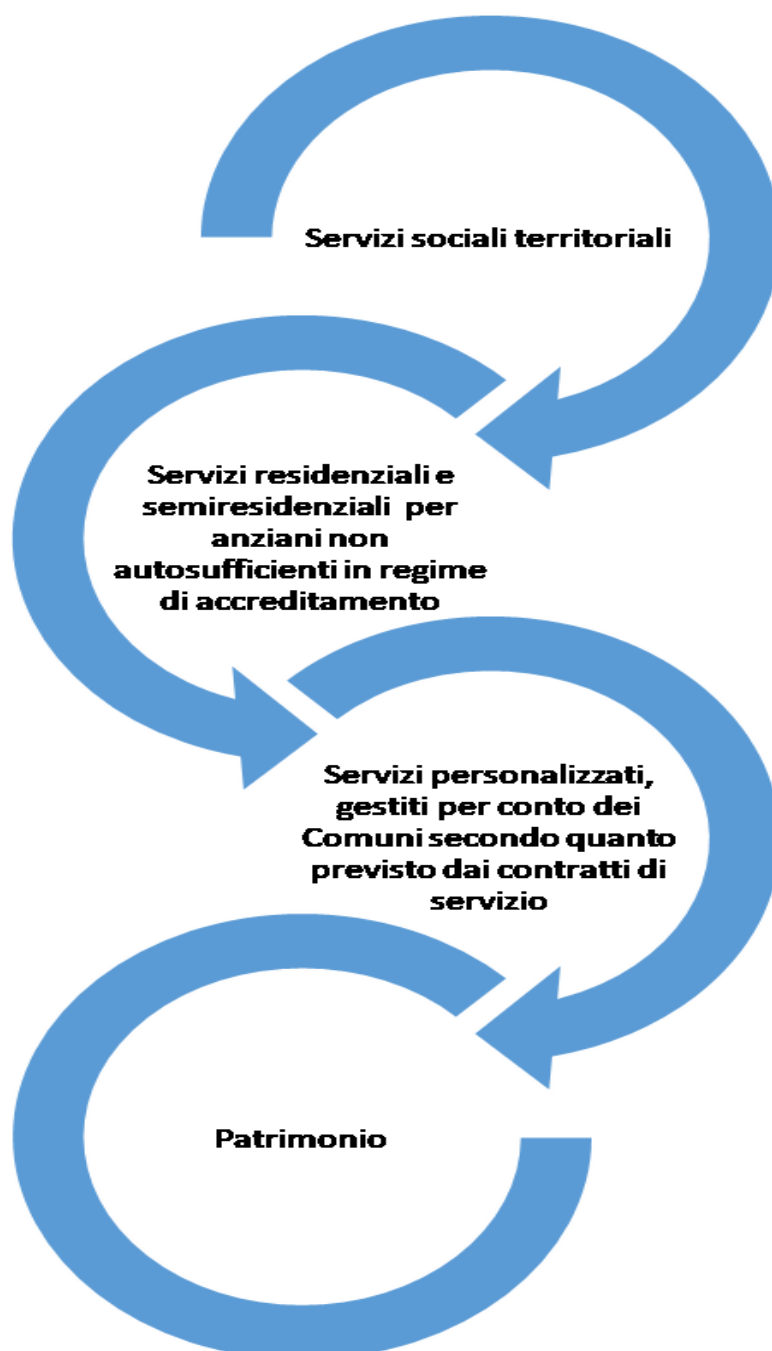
Servizi sociali territoriali

Servizi residenziali e semiresidenziali per anziani non autosufficienti in regime di accreditamento

Servizi personalizzati, gestiti per conto dei Comuni secondo quanto previsto dai contratti di servizio

Patrimonio